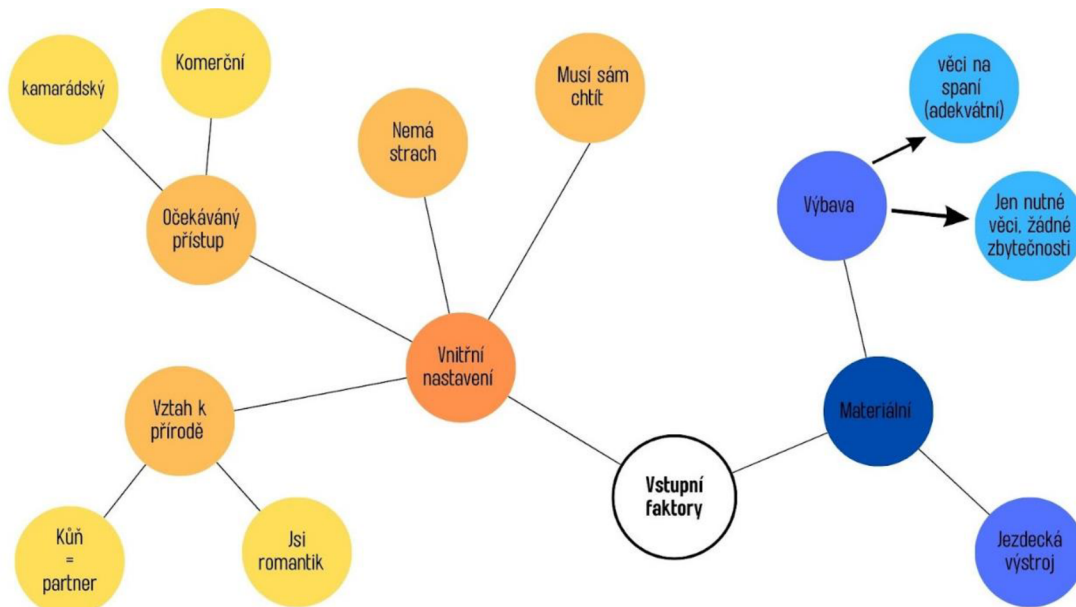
kamarádský

Komerční

Očekávaný přístup

Nemá strach

Musí sám chtít

věci na spaní (adekvátní)

Výbava

Jen nutné věci, žádné zbytečnosti

Vnitřní nastavení

Vztah k přírodě

Materiální

Vstupní faktory

Kůň = partner

Jsi romantik

Jezdecká výstroj